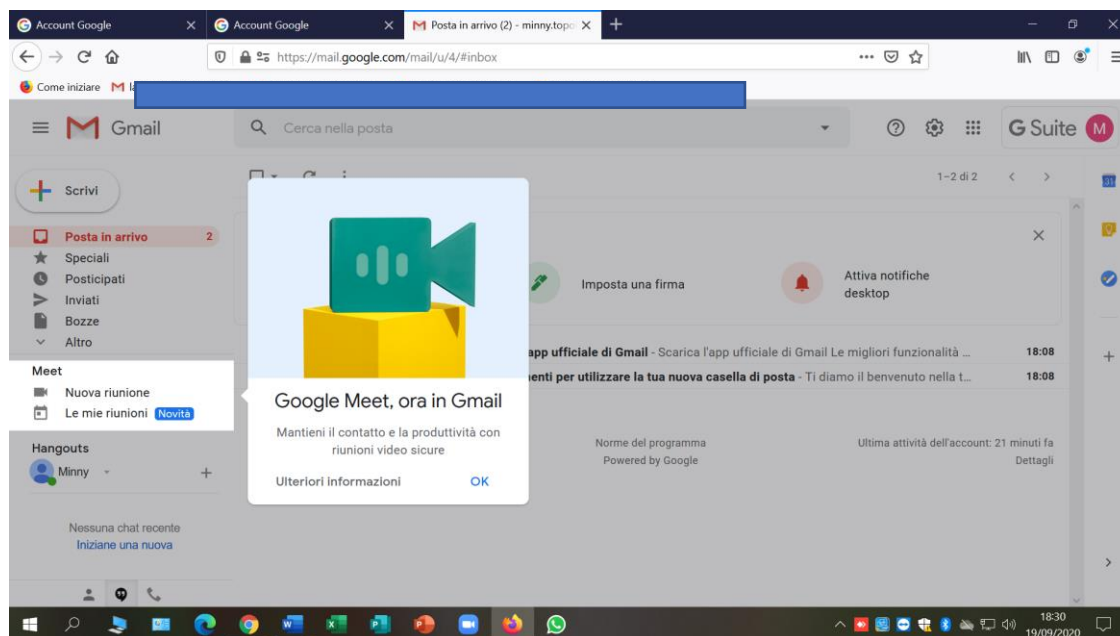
Account Google
Account Google
Posta in arrivo (2) - minny.topo
https://mail.google.com/mail/u/4/#inbox
Come iniziare

Gmail
Cerca nella posta
G Suite M

Scrivi
1–2 di 2

Posta in arrivo 2
Speciali
Posticipati
Inviati
Bozze
Altro
Meet
Nuova riunione
Le mie riunioni Novità
Hangouts
Minny

Nessuna chat recente
Iniziane una nuova

Imposta una firma
Attiva notifiche desktop

app ufficiale di Gmail - Scarica l'app ufficiale di Gmail Le migliori funzionalità ... 18:08
nti per utilizzare la tua nuova casella di posta - Ti diamo il benvenuto nella t... 18:08

Google Meet, ora in Gmail
Mantieni il contatto e la produttività con riunioni video sicure
Ulteriori informazioni
OK

Norme del programma
Powered by Google
Ultima attività dell'account: 21 minuti fa
Dettagli

18:30
19/09/2020